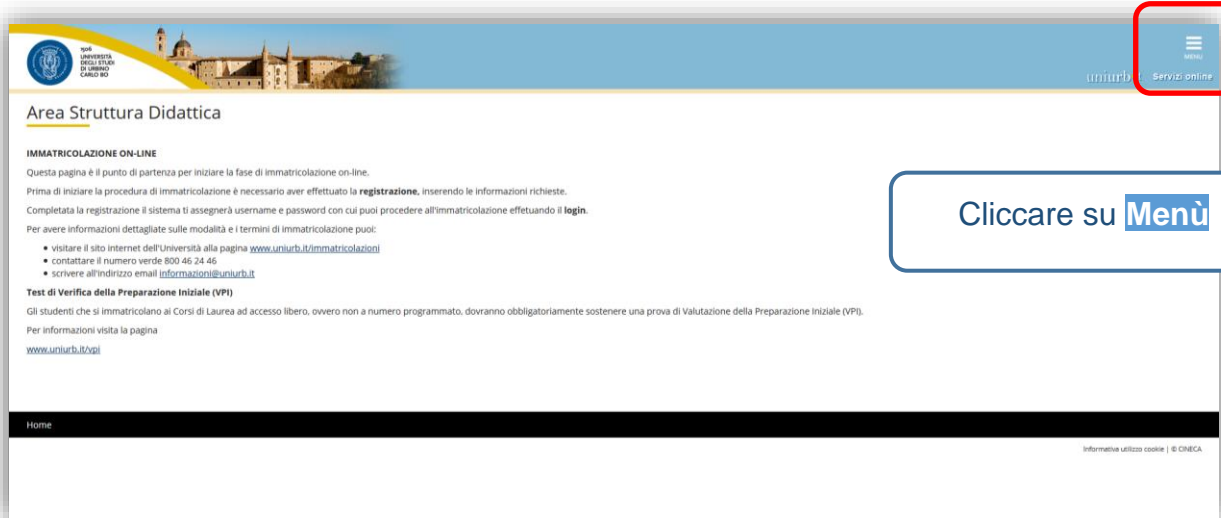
1506 UNIVERSITÀ DEGLI STUDI DI URBINO CARLO BO

uniurb

MENU

Servizi online

Area Struttura Didattica

IMMATRICOLAZIONE ON-LINE

Questa pagina è il punto di partenza per iniziare la fase di immatricolazione on-line.

Prima di iniziare la procedura di immatricolazione è necessario aver effettuato la **registrazione**, inserendo le informazioni richieste.

Completata la registrazione il sistema ti assegnerà username e password con cui puoi procedere all'immatricolazione effettuando il **login**.

Per avere informazioni dettagliate sulle modalità e i termini di immatricolazione puoi:

- visitare il sito internet dell'Università alla pagina www.uniurb.it/immatricolazioni
- contattare il numero verde 800 46 24 46
- scrivere all'indirizzo email informazioni@uniurb.it

**Test di Verifica della Preparazione Iniziale (VPI)**

Gli studenti che si immatricolano ai Corsi di Laurea ad accesso libero, ovvero non a numero programmato, dovranno obbligatoriamente sostenere una prova di Valutazione della Preparazione Iniziale (VPI).

Per informazioni visita la pagina

www.uniurb.it/vpi

Cliccare su **Menù**

Home

Informativa utilizzo cookie | © CINECA